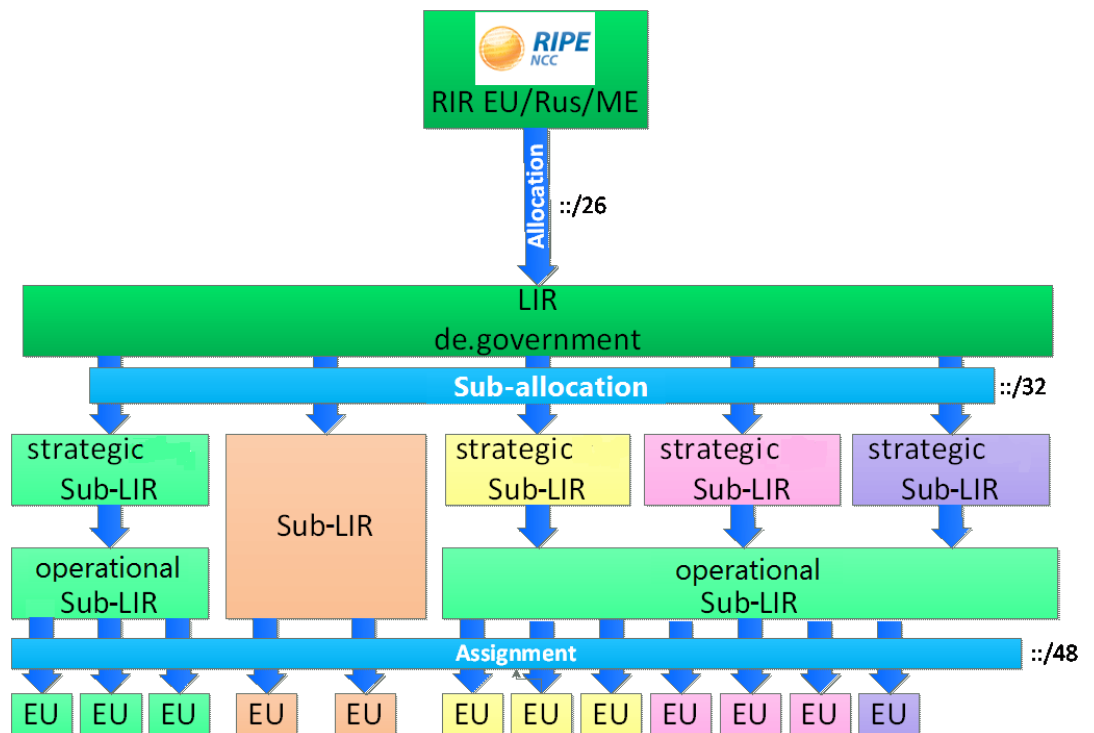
RIPE NCC

RIR EU/Rus/ME

Allocation

::/26

LIR
de.government

Sub-allocation

::/32

strategic Sub-LIR

Sub-LIR

strategic Sub-LIR

strategic Sub-LIR

strategic Sub-LIR

operational Sub-LIR

operational Sub-LIR

Assignment

::/48

EU EU EU EU EU EU EU EU EU EU EU EU